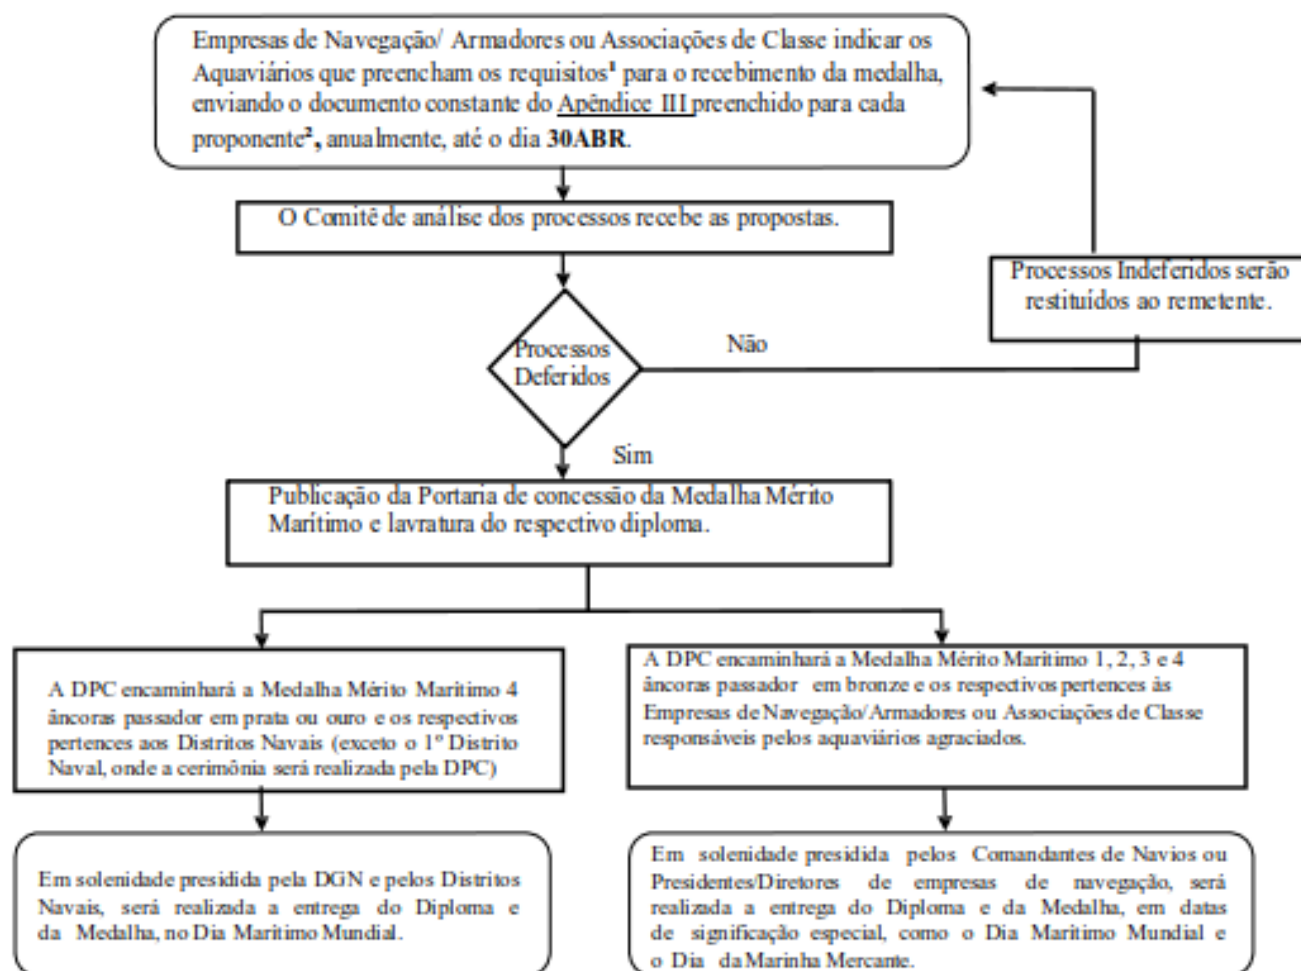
Empresas de Navegação/ Armadores ou Associações de Classe indicar os Aquaviários que preencham os requisitos$^1$ para o recebimento da medalha, enviando o documento constante do Apêndice III preenchido para cada proponente$^2$, anualmente, até o dia **30ABR**.

O Comitê de análise dos processos recebe as propostas.

Processos Deferidos

Não

Processos Indeferidos serão restituídos ao remetente.

Sim

Publicação da Portaria de concessão da Medalha Mérito Marítimo e lavratura do respectivo diploma.

A DPC encaminhará a Medalha Mérito Marítimo 4 âncoras passador em prata ou ouro e os respectivos pertences aos Distritos Navais (exceto o 1º Distrito Naval, onde a cerimônia será realizada pela DPC)

Em solenidade presidida pela DGN e pelos Distritos Navais, será realizada a entrega do Diploma e da Medalha, no Dia Marítimo Mundial.

A DPC encaminhará a Medalha Mérito Marítimo 1, 2, 3 e 4 âncoras passador em bronze e os respectivos pertences às Empresas de Navegação/Armadores ou Associações de Classe responsáveis pelos aquaviários agraciados.

Em solenidade presidida pelos Comandantes de Navios ou Presidentes/Diretores de empresas de navegação, será realizada a entrega do Diploma e da Medalha, em datas de significação especial, como o Dia Marítimo Mundial e o Dia da Marinha Mercante.